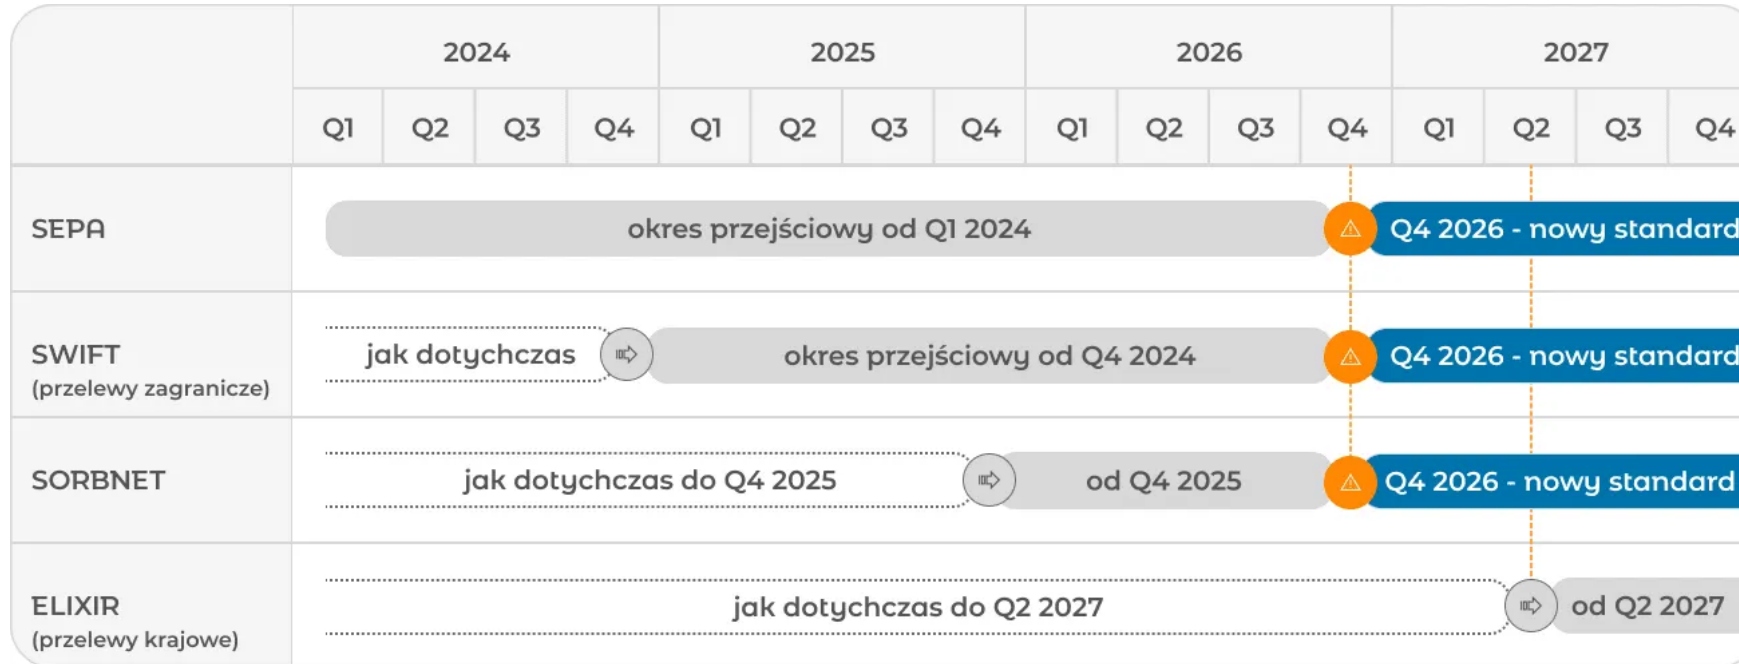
| | 2024 | | | | 2025 | | | | 2026 | | | | 2027 | | | |
|---|---|---|---|---|---|---|---|---|---|---|---|---|---|---|---|---|
| | Q1 | Q2 | Q3 | Q4 | Q1 | Q2 | Q3 | Q4 | Q1 | Q2 | Q3 | Q4 | Q1 | Q2 | Q3 | Q4 |
| SEPA | okres przejściowy od Q1 2024 | | | | | | | | | | | | Q4 2026 - nowy standard | | | |
| SWIFT (przelewy zagraniczne) | jak dotychczas | | | | okres przejściowy od Q4 2024 | | | | | | | | Q4 2026 - nowy standard | | | |
| SORBNET | jak dotychczas do Q4 2025 | | | | | | | | od Q4 2025 | | | | Q4 2026 - nowy standard | | | |
| ELIXIR (przelewy krajowe) | jak dotychczas do Q2 2027 | | | | | | | | | | | | | od Q2 2027 | | |